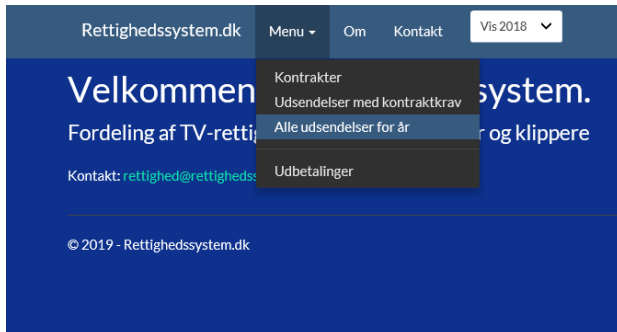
Rettighedssystem.dk Menu Om Kontakt Vis 2018

Kontrakter
Udsendelser med kontraktkrav
Alle udsendelser for år
Udbetalinger

Velkommen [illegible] system.

Fordeling af TV-retti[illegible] r og klippere

Kontakt: rettighed@rettighedss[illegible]

© 2019 - Rettighedssystem.dk